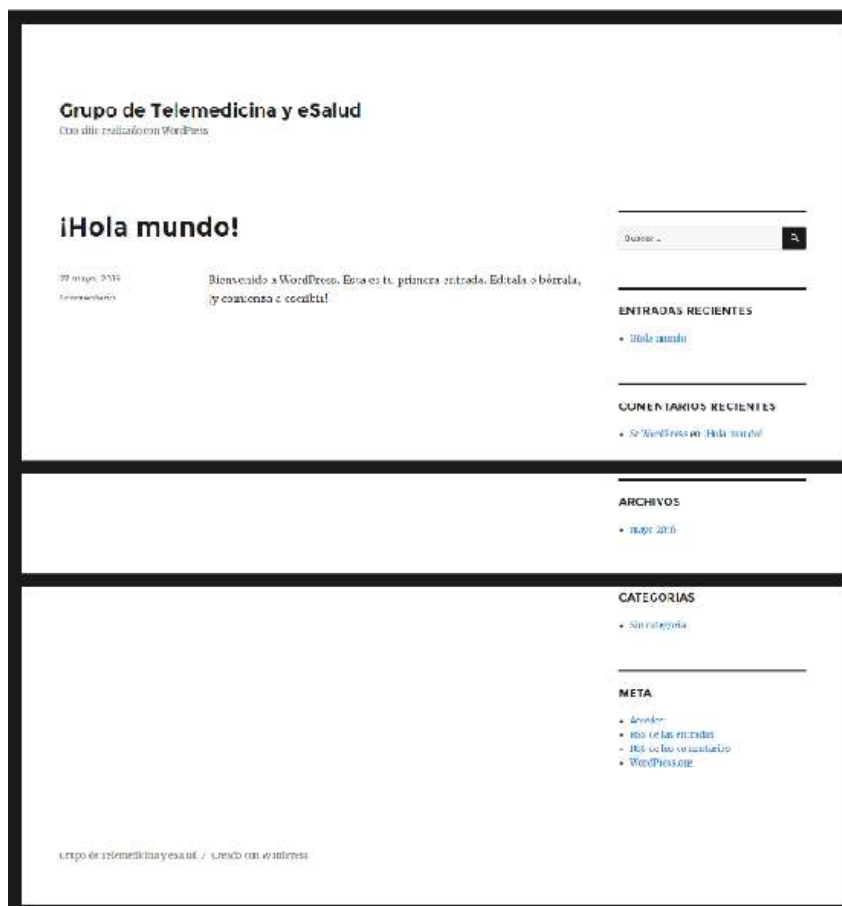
Grupo de Telemedicina y eSalud

Otro sitio realizado con WordPress

¡Hola mundo!

27 mayo, 2016

1 comentario

Bienvenido a WordPress. Esta es tu primera entrada. Edítala o bórrala, ¡y comienza a escribir!

Buscar ...

ENTRADAS RECIENTES

• ¡Hola mundo!

COMENTARIOS RECIENTES

• Sr WordPress en ¡Hola mundo!

ARCHIVOS

• mayo 2016

CATEGORÍAS

• Sin categoría

META

• Acceder
• RSS de las entradas
• RSS de los comentarios
• WordPress.org

Grupo de Telemedicina y eSalud / Creado con WordPress